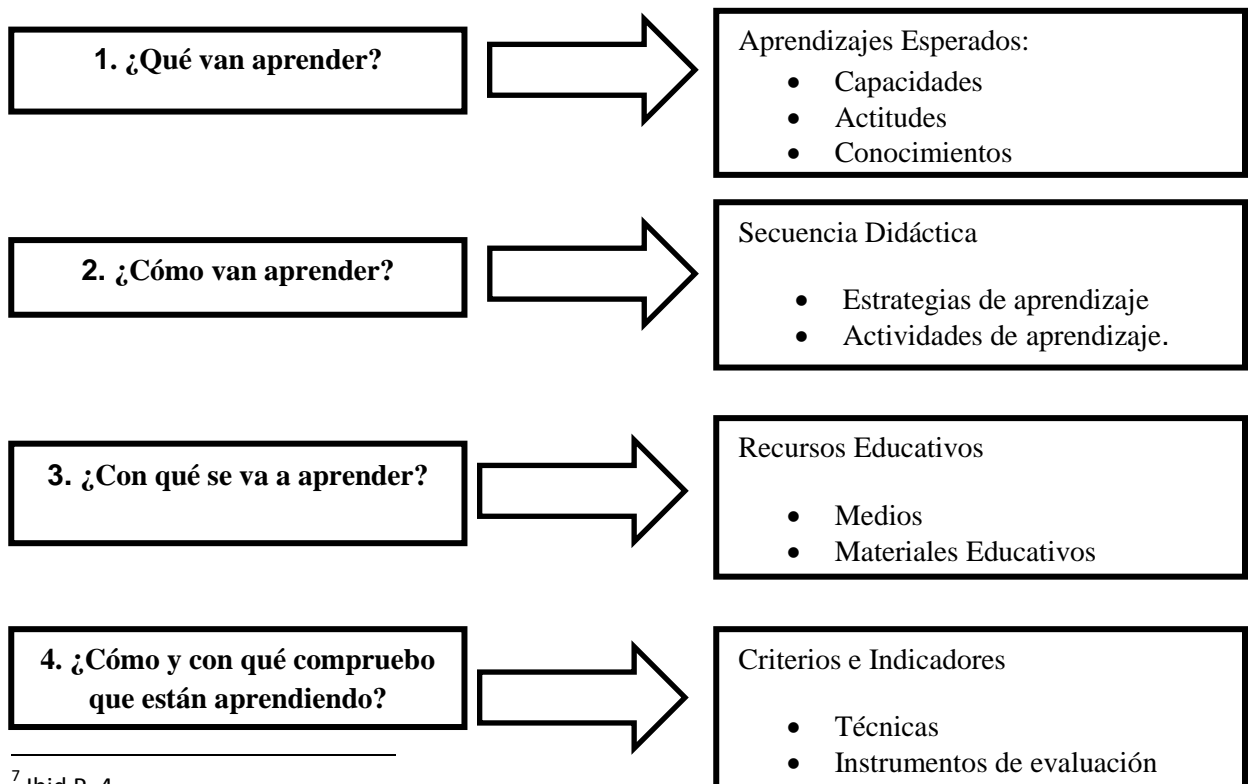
1. ¿Qué van aprender?

Aprendizajes Esperados:
- Capacidades
- Actitudes
- Conocimientos

2. ¿Cómo van aprender?

Secuencia Didáctica
- Estrategias de aprendizaje
- Actividades de aprendizaje.

3. ¿Con qué se va a aprender?

Recursos Educativos
- Medios
- Materiales Educativos

4. ¿Cómo y con qué compruebo que están aprendiendo?

Criterios e Indicadores
- Técnicas
- Instrumentos de evaluación

$^7$ Ibid P. 4